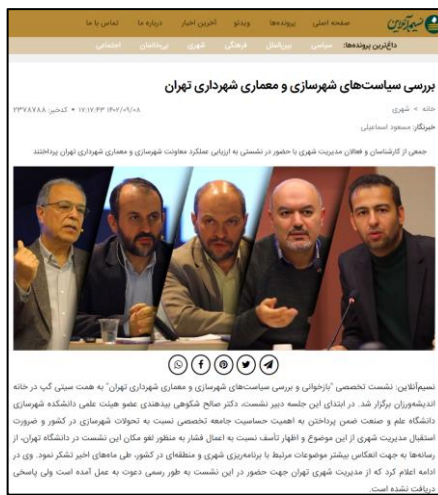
نسیم آنلاین

صفحه اصلی پرونده‌ها ویدئو آخرین اخبار درباره ما تماس با ما

داغ‌ترین پرونده‌ها: سیاسی بین‌الملل فرهنگی شهری ترندهای اجتماعی

بررسی سیاست‌های شهرسازی و معماری شهرداری تهران

خانه » شهری

۲۳۷۸۷۸۸ کدخبر: ۱۴۰۲/۰۹/۰۸ - ۱۷:۱۷:۳۳

خبرنگار: مسعود اسماعیلی

جمعی از کارشناسان و فعالان مدیریت شهری با حضور در نشستی به ارزیابی عملکرد معاونت شهرسازی و معماری شهرداری تهران پرداختند

نسیم‌آنلاین: نشست تخصصی "بازخوانی و بررسی سیاست‌های شهرسازی و معماری شهرداری تهران" به همت سیتی گپ در خانه اندیشه‌ورزان برگزار شد. در ابتدای این جلسه دبیر نشست، دکتر صالح شکوهی بیدهندی عضو هیئت علمی دانشکده شهرسازی دانشگاه علم و صنعت ضمن پرداختن به اهمیت حساسیت جامعه تخصصی نسبت به تحولات شهرسازی در کشور و ضرورت استقبال مدیریت شهری از این موضوع و اظهار تأسف نسبت به اعمال فشار به منظور لغو مکان این نشست در دانشگاه تهران، از رسانه‌ها به جهت انعکاس بیشتر موضوعات مرتبط با برنامه‌ریزی شهری و منطقه‌ای در کشور، طی ماه‌های اخیر تشکر نمود. وی در ادامه اعلام کرد که از مدیریت شهری تهران جهت حضور در این نشست به طور رسمی دعوت به عمل آمده است ولی پاسخی دریافت نشده است.